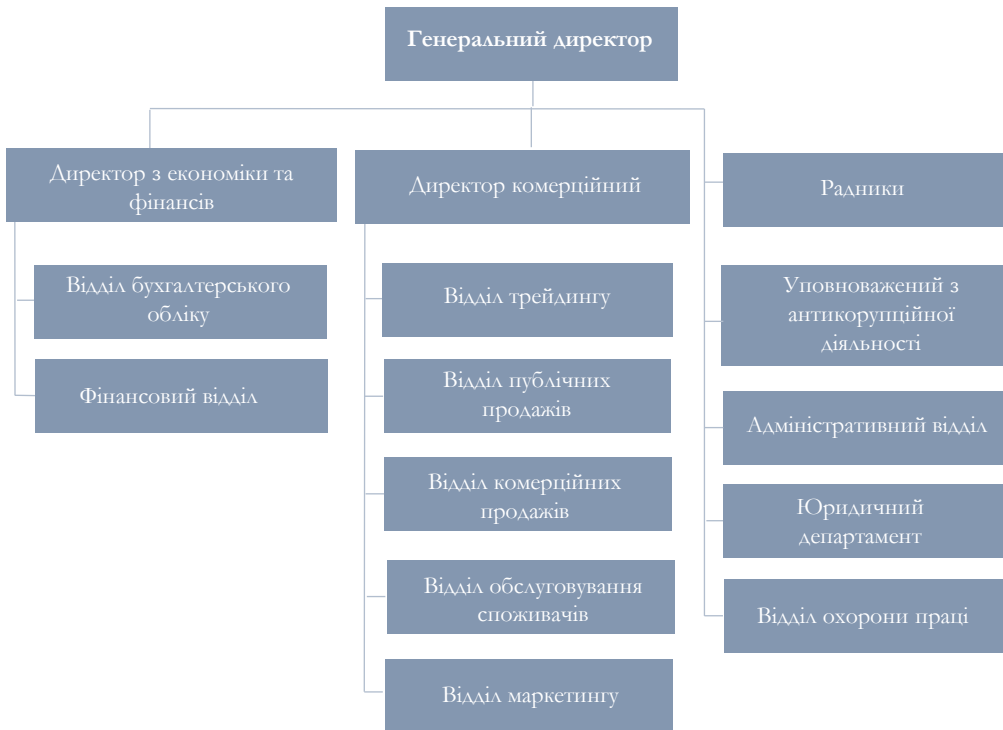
Генеральний директор

Директор з економіки та фінансів

Відділ бухгалтерського обліку

Фінансовий відділ

Директор комерційний

Відділ трейдингу

Відділ публічних продажів

Відділ комерційних продажів

Відділ обслуговування споживачів

Відділ маркетингу

Радники

Уповноважений з антикорупційної діяльності

Адміністративний відділ

Юридичний департамент

Відділ охорони праці